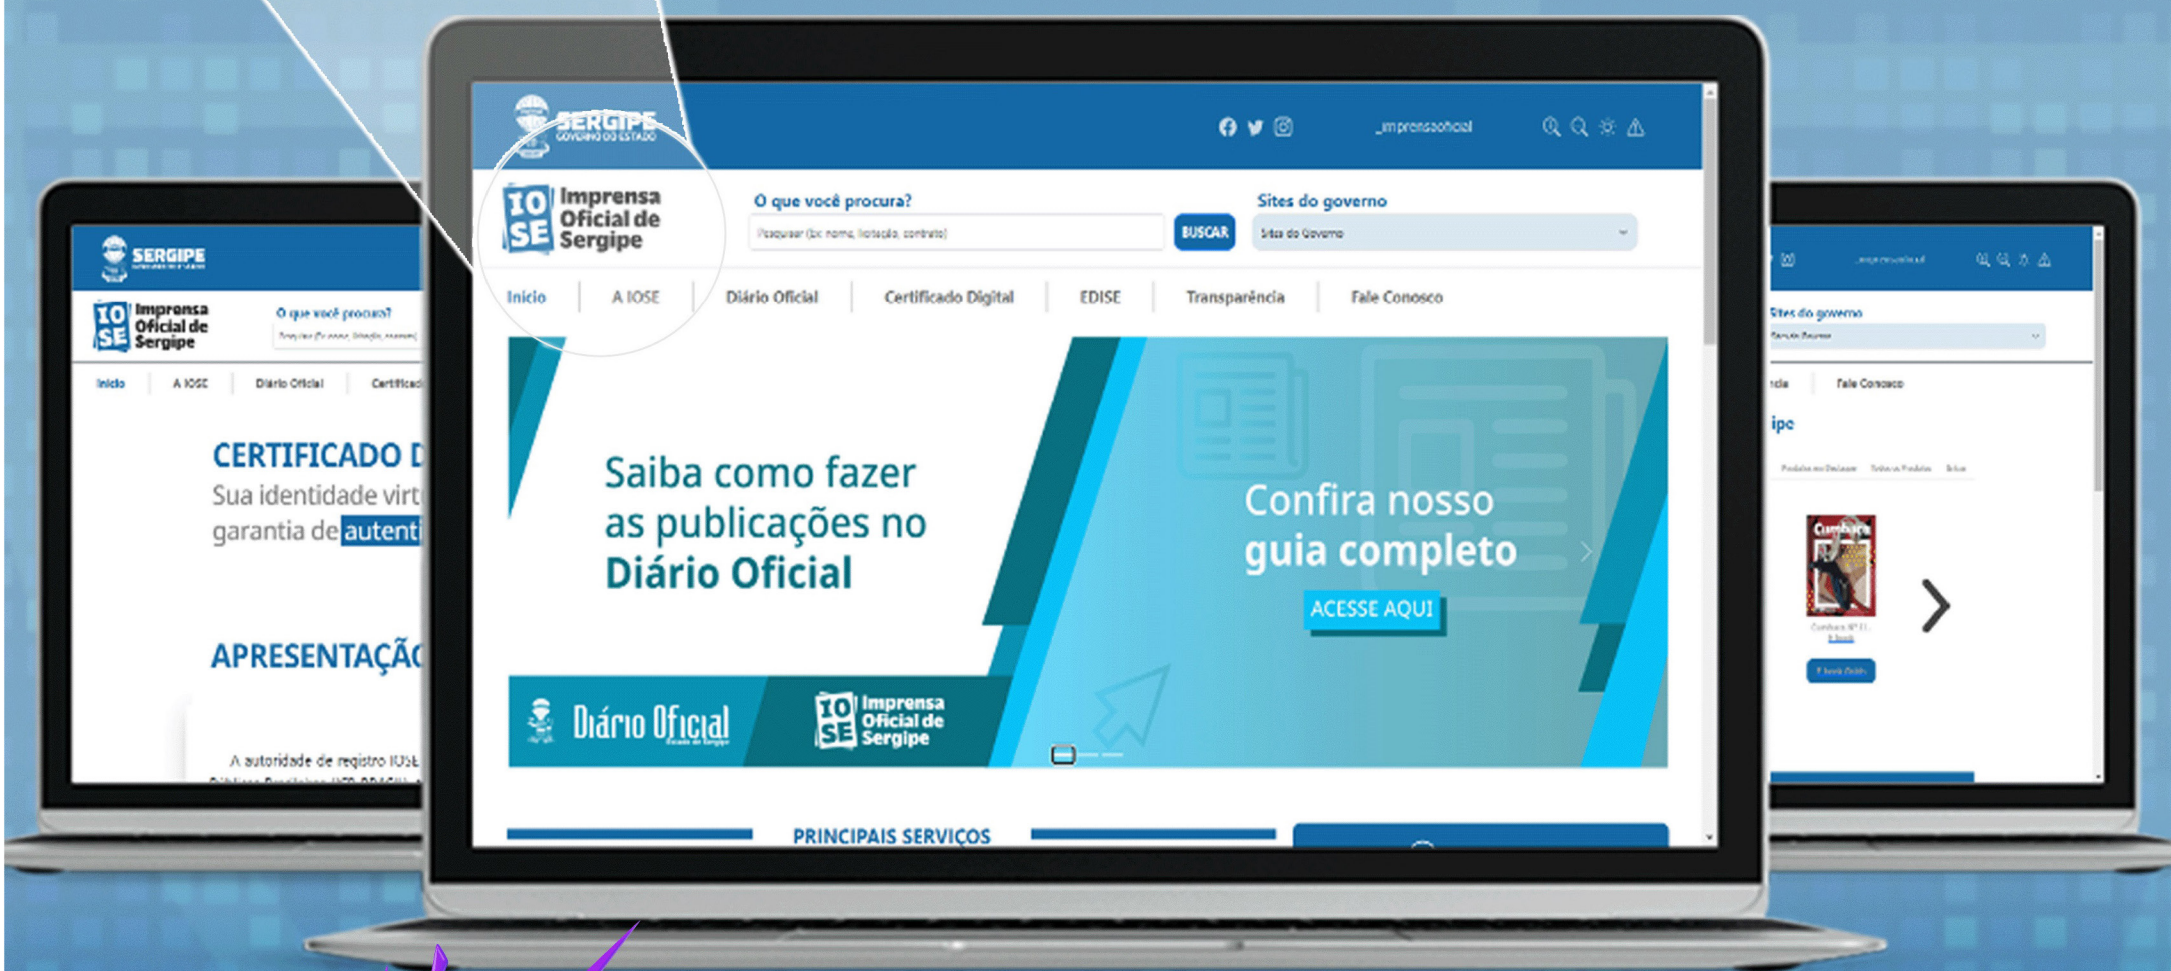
SERGIPE
GOVERNO DO ESTADO

Imprensa Oficial de Sergipe

O que você procura?

Pesquisar (ex: nome, licitação, contrato)

Início | A IOSE | Diário Oficial | Certificad

CERTIFICADO D
Sua identidade virt
garantia de autenti

APRESENTAÇÃ

A autoridade de registro IOSE

SERGIPE
GOVERNO DO ESTADO

_imprensaoficial

IO SE Imprensa Oficial de Sergipe

O que você procura?

Pesquisar (ex: nome, licitação, contrato)

BUSCAR

Sites do governo

Sites do Governo

Início | A IOSE | Diário Oficial | Certificado Digital | EDISE | Transparência | Fale Conosco

Saiba como fazer as publicações no Diário Oficial

Confira nosso guia completo

ACESSE AQUI

Diário Oficial
Estado de Sergipe

IO SE Imprensa Oficial de Sergipe

PRINCIPAIS SERVIÇOS

_imprensaoficial

Sites do governo

Sites do Governo

ncia | Fale Conosco

ipe

Cumbuca